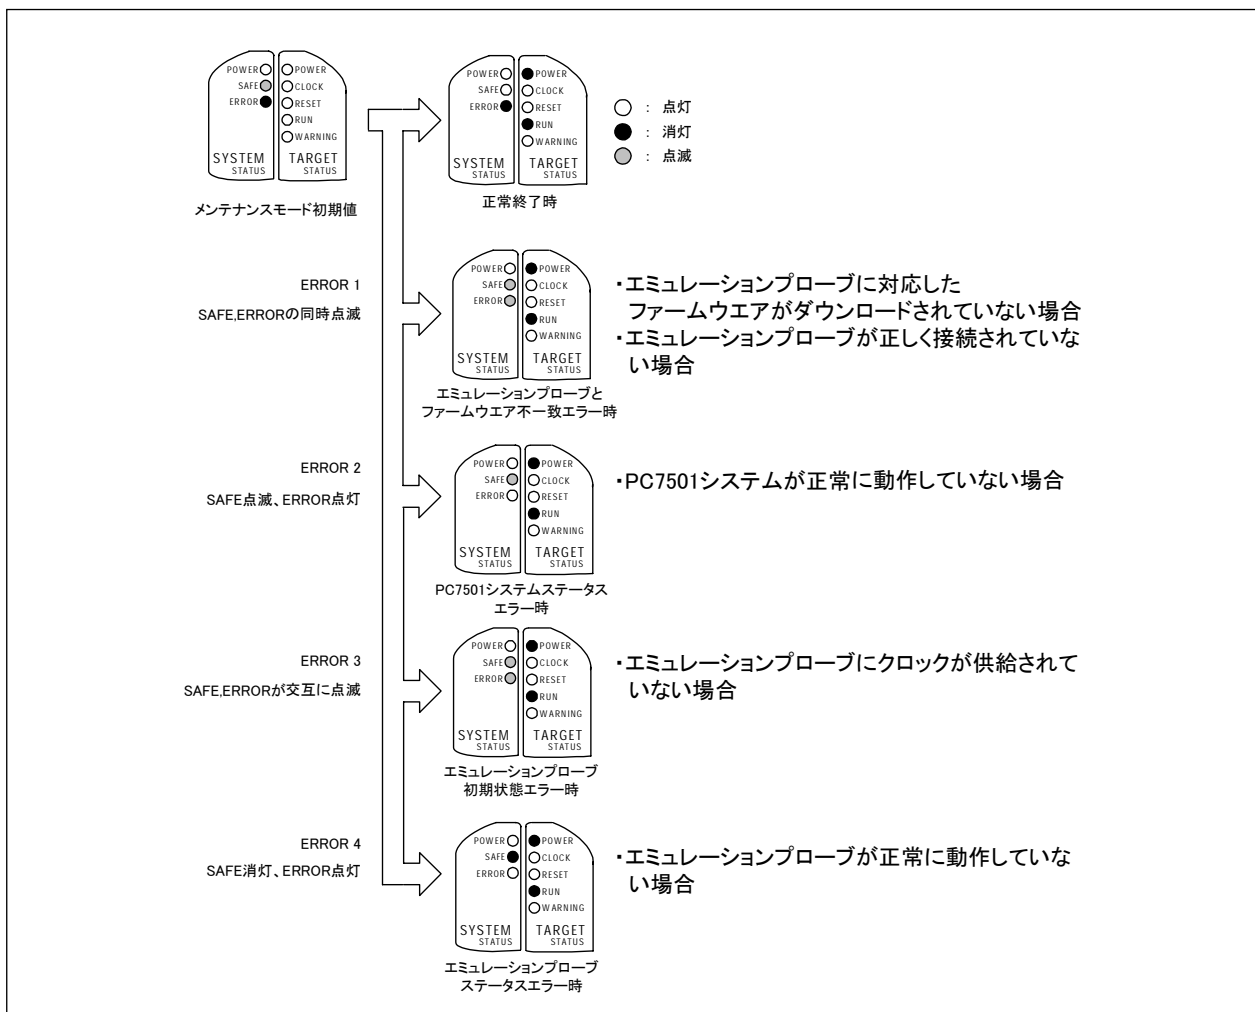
POWER
SAFE
ERROR
POWER
CLOCK
RESET
RUN
WARNING
SYSTEM STATUS
TARGET STATUS

メンテナンスモード初期値

POWER
SAFE
ERROR
POWER
CLOCK
RESET
RUN
WARNING
SYSTEM STATUS
TARGET STATUS

正常終了時

○ ： 点灯
● ： 消灯
◎ ： 点滅

ERROR 1
SAFE,ERRORの同時点滅

POWER
SAFE
ERROR
POWER
CLOCK
RESET
RUN
WARNING
SYSTEM STATUS
TARGET STATUS

エミュレーションプローブとファームウエア不一致エラー時

・エミュレーションプローブに対応したファームウエアがダウンロードされていない場合
・エミュレーションプローブが正しく接続されていない場合

ERROR 2
SAFE点滅、ERROR点灯

POWER
SAFE
ERROR
POWER
CLOCK
RESET
RUN
WARNING
SYSTEM STATUS
TARGET STATUS

PC7501システムステータスエラー時

・PC7501システムが正常に動作していない場合

ERROR 3
SAFE,ERRORが交互に点滅

POWER
SAFE
ERROR
POWER
CLOCK
RESET
RUN
WARNING
SYSTEM STATUS
TARGET STATUS

エミュレーションプローブ初期状態エラー時

・エミュレーションプローブにクロックが供給されていない場合

ERROR 4
SAFE消灯、ERROR点灯

POWER
SAFE
ERROR
POWER
CLOCK
RESET
RUN
WARNING
SYSTEM STATUS
TARGET STATUS

エミュレーションプローブステータスエラー時

・エミュレーションプローブが正常に動作していない場合